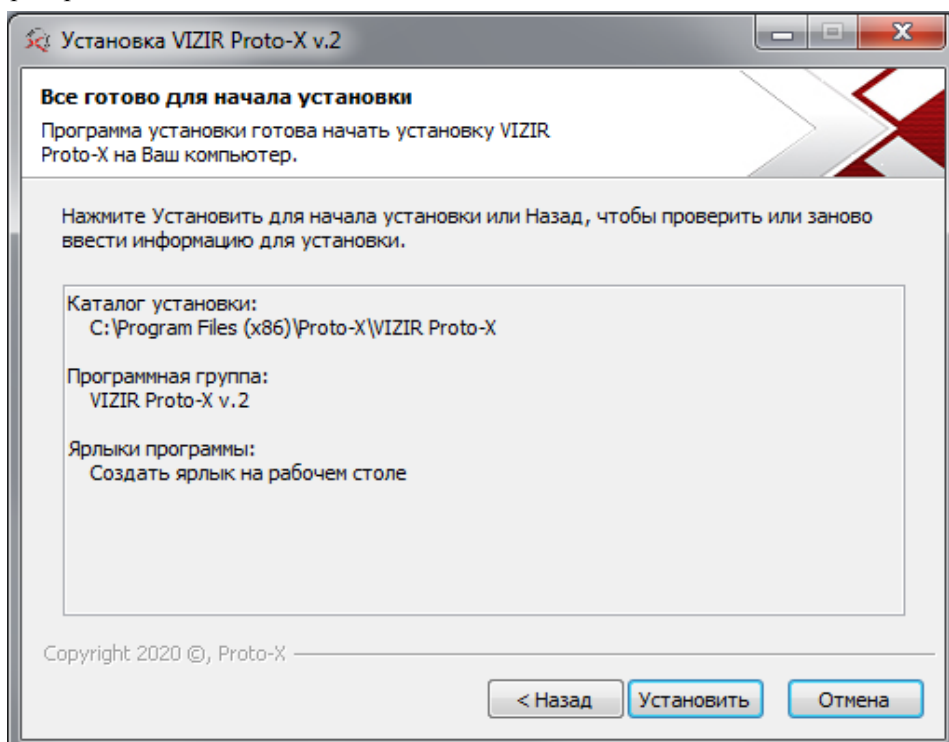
Установка VIZIR Proto-X v.2

Все готово для начала установки
Программа установки готова начать установку VIZIR Proto-X на Ваш компьютер.

Нажмите Установить для начала установки или Назад, чтобы проверить или заново ввести информацию для установки.

Каталог установки:
C:\Program Files (x86)\Proto-X\VIZIR Proto-X

Программная группа:
VIZIR Proto-X v.2

Ярлыки программы:
Создать ярлык на рабочем столе

Copyright 2020 ©, Proto-X

< Назад | Установить | Отмена